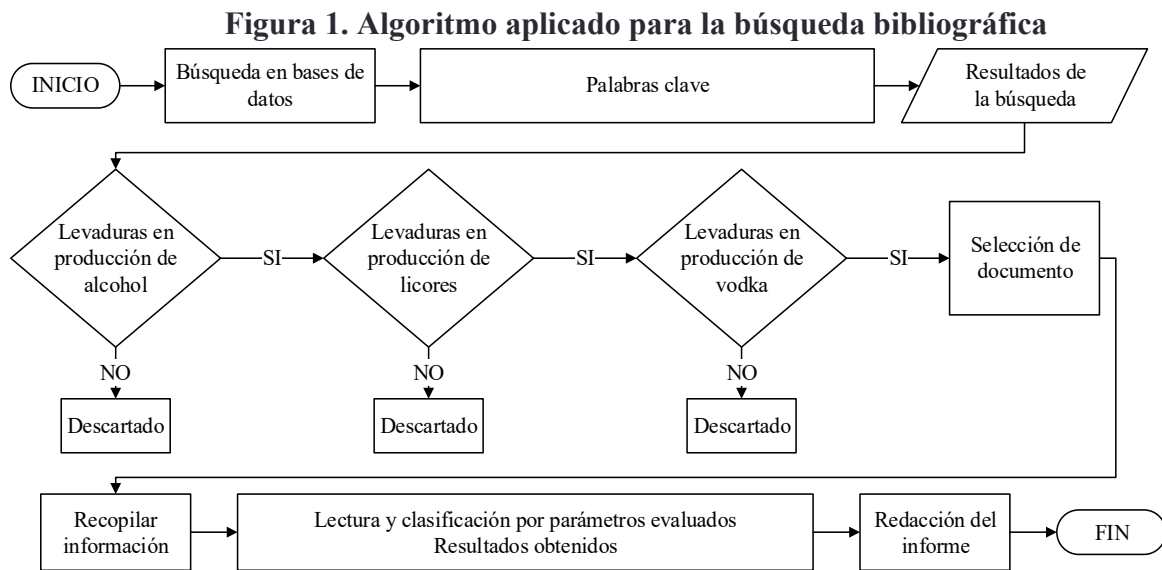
Figura 1. Algoritmo aplicado para la búsqueda bibliográfica

INICIO

Búsqueda en bases de datos

Palabras clave

Resultados de la búsqueda

Levaduras en producción de alcohol

SI

Levaduras en producción de licores

SI

Levaduras en producción de vodka

SI

Selección de documento

NO

Descartado

NO

Descartado

NO

Descartado

Recopilar información

Lectura y clasificación por parámetros evaluados
Resultados obtenidos

Redacción del informe

FIN